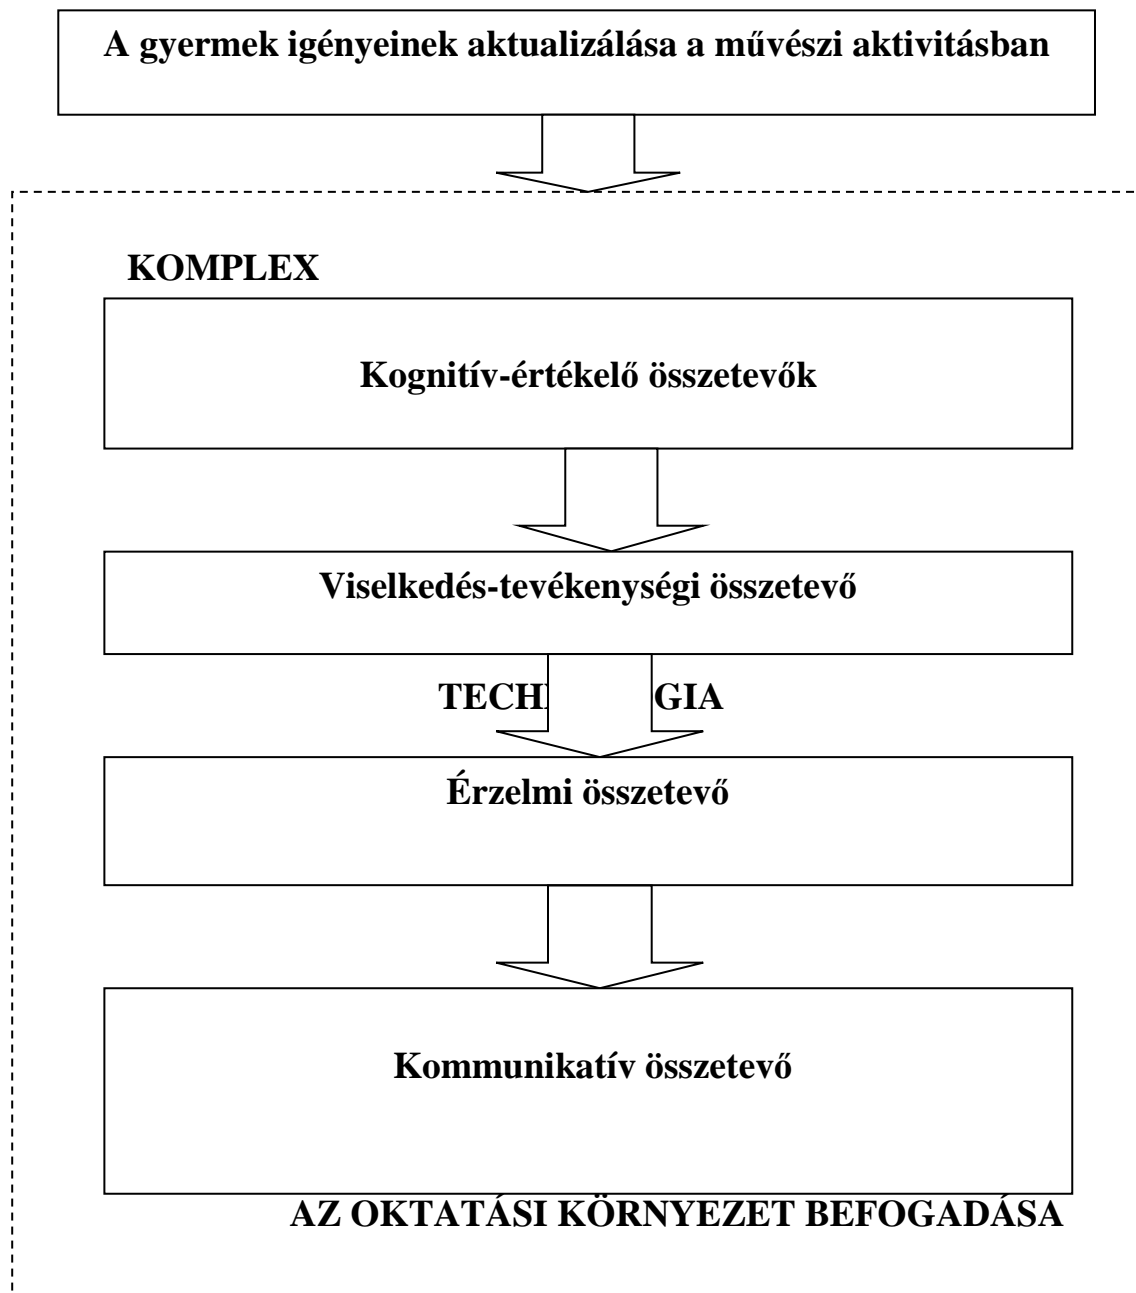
A gyermek igényeinek aktualizálása a művészi aktivitásban

KOMPLEX

Kognitív-értékelő összetevők

Viselkedés-tevékenységi összetevő

TECH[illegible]GIA

Érzelmi összetevő

Kommunikatív összetevő

AZ OKTATÁSI KÖRNYEZET BEFOGADÁSA